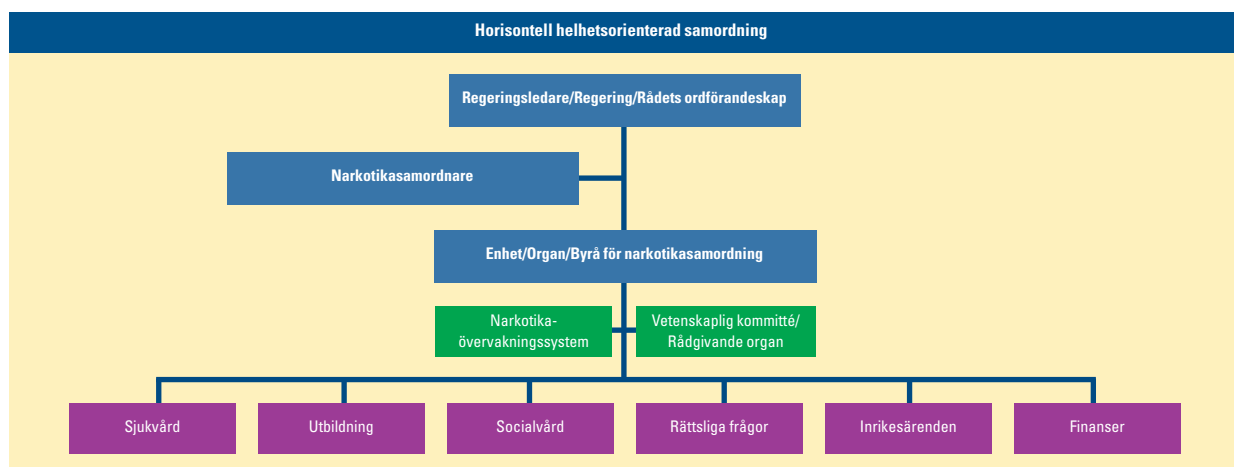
Horisontell helhetsorienterad samordning

Regeringsledare/Regering/Rådets ordförandeskap

Narkotikasamordnare

Enhet/Organ/Byrå för narkotikasamordning

Narkotika-övervakningssystem

Vetenskaplig kommitté/ Rådgivande organ

Sjukvård

Utbildning

Socialvård

Rättsliga frågor

Inrikesärenden

Finanser